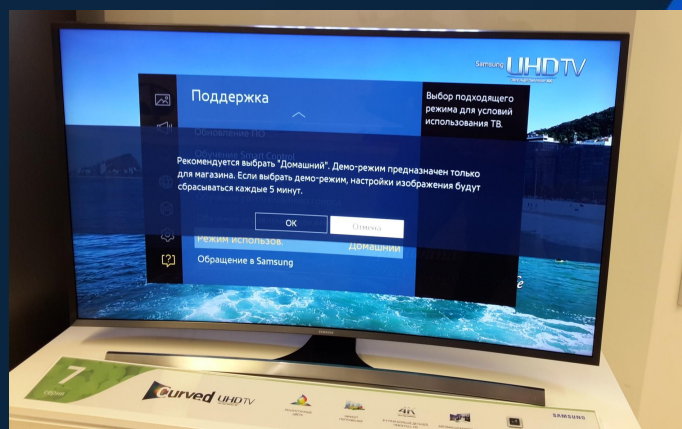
Samsung UHD TV

Поддержка

Обновление ПО

Выбор подходящего режима для условий использования ТВ.

Рекомендуется выбрать "Домашний". Демо-режим предназначен только для магазина. Если выбрать демо-режим, настройки изображения будут сбрасываться каждые 5 минут.

OK

Отмена

Режим использов.

Домашний

Обращение в Samsung

SAMSUNG

7

Curved UHD TV

SAMSUNG